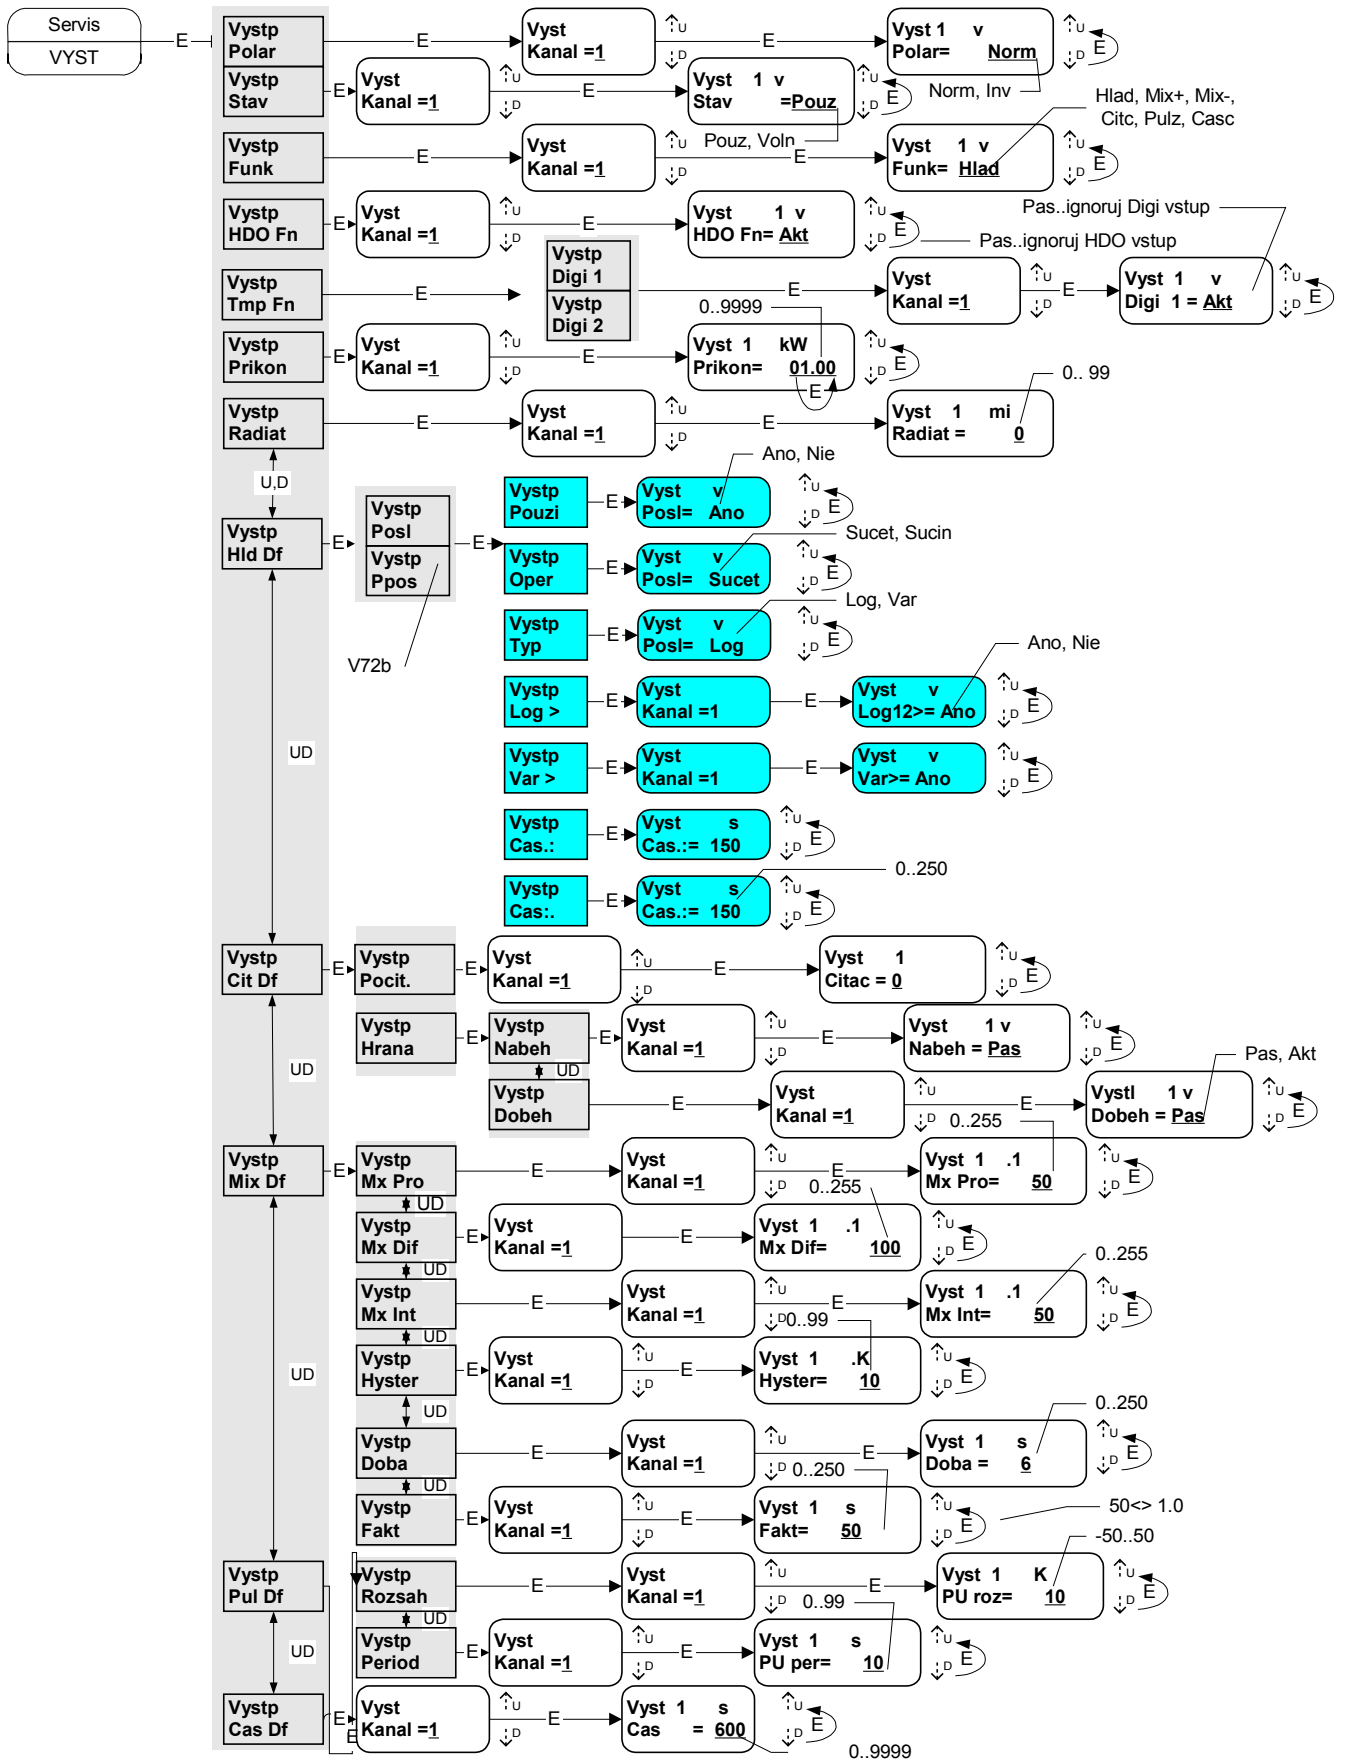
Servis
VYST

E

Vystp Polar
E
Vyst Kanal =1
U D
E
Vyst 1 v Polar= Norm
U D E
Norm, Inv

Vystp Stav
E
Vyst Kanal =1
U D
E
Vyst 1 v Stav =Pouz
U D E
Pouz, Voln

Vystp Funk
E
Vyst Kanal =1
U D
E
Vyst 1 v Funk= Hlad
U D E
Hlad, Mix+, Mix-, Citc, Pulz, Casc

Vystp HDO Fn
E
Vyst Kanal =1
U D
E
Vyst 1 v HDO Fn= Akt
U D E
Pas..ignoruj Digi vstup
Pas..ignoruj HDO vstup

Vystp Tmp Fn
E
Vystp Digi 1
Vystp Digi 2
E
Vyst Kanal =1
U D
E
Vyst 1 v Digi 1 = Akt
U D E

Vystp Prikon
E
Vyst Kanal =1
U D
E
0..9999
Vyst 1 kW Prikon= 01.00
E
U D E

Vystp Radiat
E
Vyst Kanal =1
U D
E
Vyst 1 mi Radiat = 0
0.. 99

U,D

Vystp Hld Df
E
Vystp Posl
Vystp Ppos
V72b
E

Vystp Pouzi
E
Vyst v Posl= Ano
U D E
Ano, Nie

Vystp Oper
E
Vyst v Posl= Sucet
U D E
Sucet, Sucin

Vystp Typ
E
Vyst v Posl= Log
U D E
Log, Var

Vystp Log >
E
Vyst Kanal =1
E
Vyst v Log12>= Ano
U D E
Ano, Nie

UD

Vystp Var >
E
Vyst Kanal =1
E
Vyst v Var>= Ano
U D E

Vystp Cas.:
E
Vyst s Cas.:= 150
U D E

Vystp Cas:.
E
Vyst s Cas.:= 150
U D E
0..250

Vystp Cit Df
E
Vystp Pocit.
E
Vyst Kanal =1
U D
E
Vyst 1 Citac = 0
U D E

UD

Vystp Hrana
E
Vystp Nabeh
E
Vyst Kanal =1
U D
E
Vyst 1 v Nabeh = Pas
U D E
UD
Vystp Dobeh
E
Vyst Kanal =1
U D
0..255
E
Vystl 1 v Dobeh = Pas
U D E
Pas, Akt

Vystp Mix Df
E
Vystp Mx Pro
E
Vyst Kanal =1
U D
0..255
E
Vyst 1 .1 Mx Pro= 50
U D E
UD

Vystp Mx Dif
E
Vyst Kanal =1
E
Vyst 1 .1 Mx Dif= 100
U D E
UD

Vystp Mx Int
E
Vyst Kanal =1
U D0..99
E
Vyst 1 .1 Mx Int= 50
U D E
0..255
UD

UD

Vystp Hyster
E
Vyst Kanal =1
U D
E
Vyst 1 .K Hyster= 10
U D E
UD

Vystp Doba
E
Vyst Kanal =1
U D 0..250
E
Vyst 1 s Doba = 6
U D E
0..250
UD

Vystp Fakt
E
Vyst Kanal =1
U D
E
Vyst 1 s Fakt= 50
U D E
50<> 1.0
-50..50

Vystp Pul Df
Vystp Rozsah
E
Vyst Kanal =1
U D 0..99
E
Vyst 1 K PU roz= 10
U D E
UD

UD

Vystp Period
E
Vyst Kanal =1
U D
E
Vyst 1 s PU per= 10
U D E

Vystp Cas Df
E
E
Vyst Kanal =1
U D
E
Vyst 1 s Cas = 600
U D E
0..9999